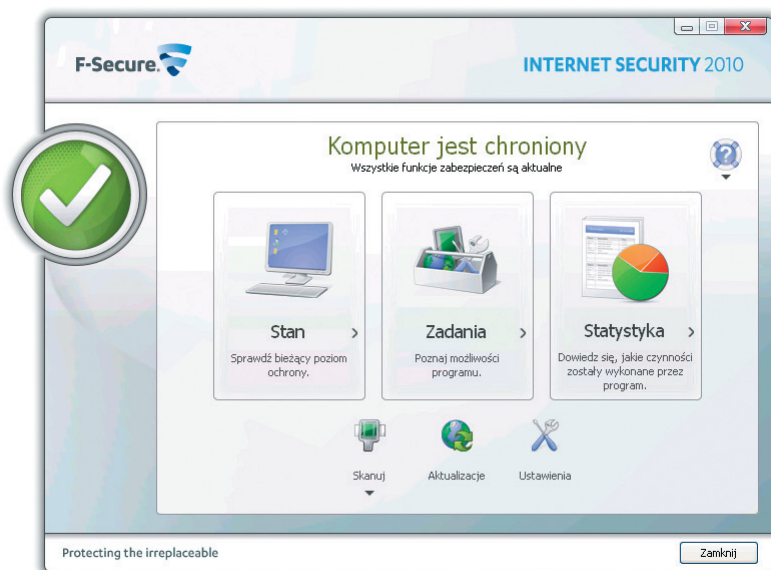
F-Secure.

INTERNET SECURITY 2010

Komputer jest chroniony

Wszystkie funkcje zabezpieczeń są aktualne

Stan >

Sprawdź bieżący poziom ochrony.

Zadania >

Poznaj możliwości programu.

Statystyka >

Dowiedz się, jakie czynności zostały wykonane przez program.

Skanuj

Aktualizacje

Ustawienia

Protecting the irreplaceable

Zamknij